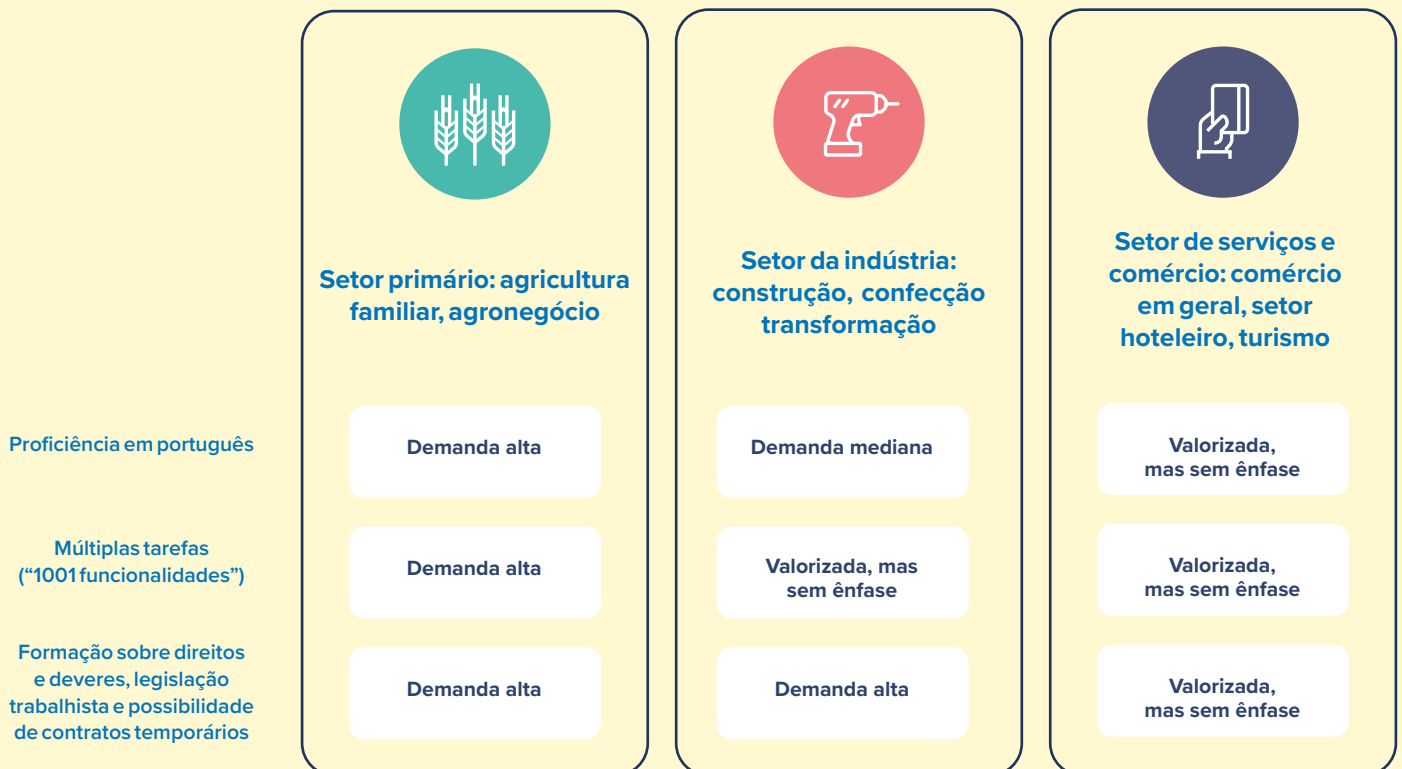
| | Setor primário: agricultura familiar, agronegócio | Setor da indústria: construção, confecção transformação | Setor de serviços e comércio: comércio em geral, setor hoteleiro, turismo |
|---|---|---|---|
| Proficiência em português | Demanda alta | Demanda mediana | Valorizada, mas sem ênfase |
| Múltiplas tarefas ("1001 funcionalidades") | Demanda alta | Valorizada, mas sem ênfase | Valorizada, mas sem ênfase |
| Formação sobre direitos e deveres, legislação trabalhista e possibilidade de contratos temporários | Demanda alta | Demanda alta | Valorizada, mas sem ênfase |